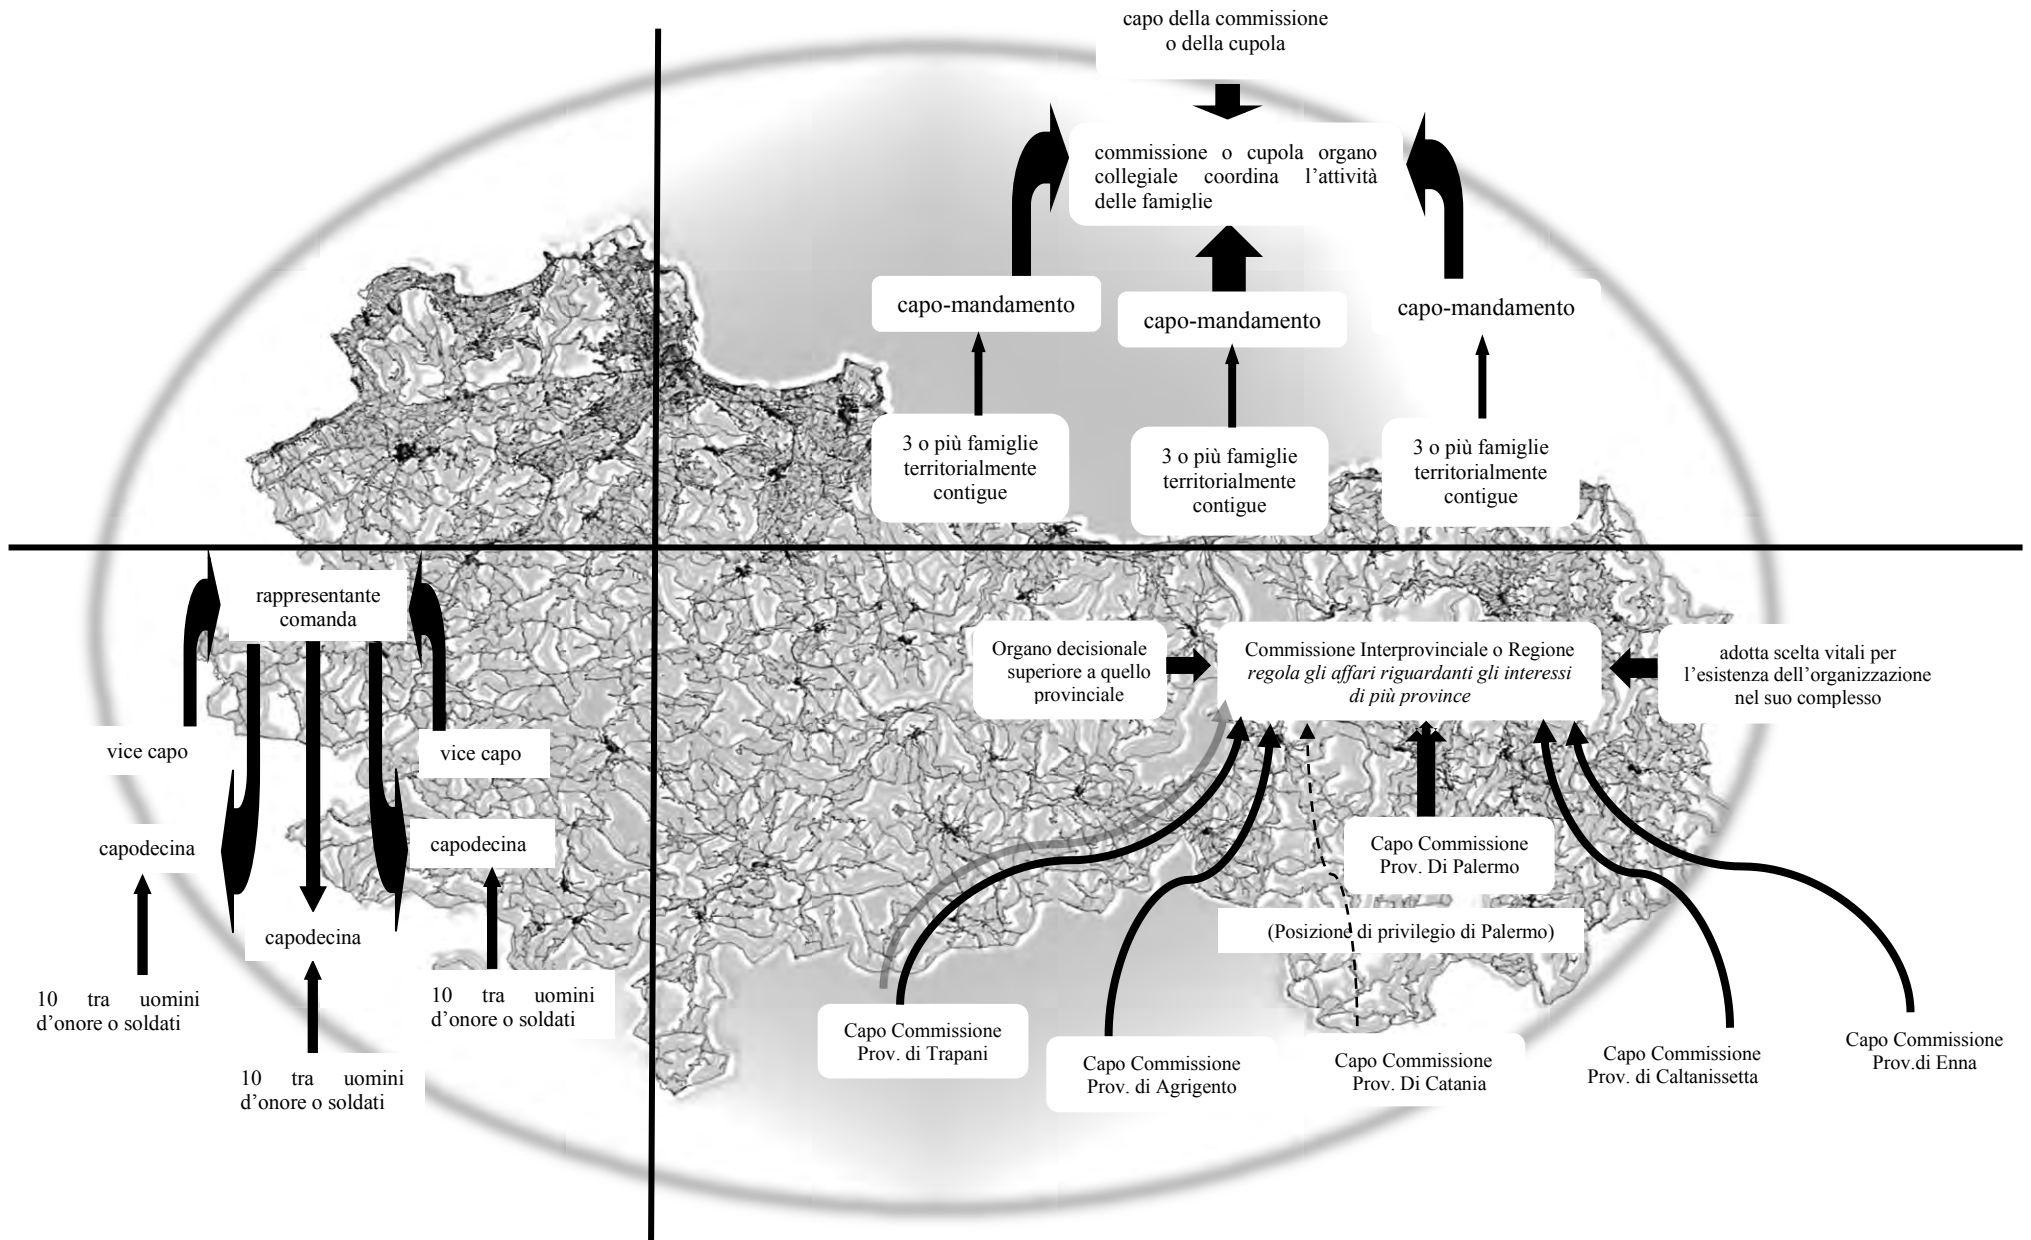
capo della commissione o della cupola

commissione o cupola organo collegiale coordina l'attività delle famiglie

capo-mandamento

capo-mandamento

capo-mandamento

3 o più famiglie territorialmente contigue

3 o più famiglie territorialmente contigue

3 o più famiglie territorialmente contigue

rappresentante comanda

vice capo

vice capo

capodecina

capodecina

capodecina

10 tra uomini d'onore o soldati

10 tra uomini d'onore o soldati

10 tra uomini d'onore o soldati

Organo decisionale superiore a quello provinciale

Commissione Interprovinciale o Regione
*regola gli affari riguardanti gli interessi di più province*

adotta scelta vitali per l'esistenza dell'organizzazione nel suo complesso

Capo Commissione Prov. Di Palermo

(Posizione di privilegio di Palermo)

Capo Commissione Prov. di Trapani

Capo Commissione Prov. di Agrigento

Capo Commissione Prov. Di Catania

Capo Commissione Prov. di Caltanissetta

Capo Commissione Prov.di Enna